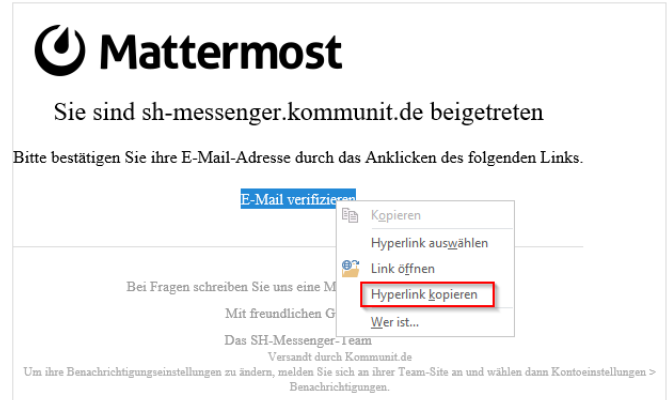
Mattermost

Sie sind sh-messenger.kommunit.de beigetreten

Bitte bestätigen Sie ihre E-Mail-Adresse durch das Anklicken des folgenden Links.

E-Mail verifizieren

Kopieren
Hyperlink auswählen
Link öffnen
Hyperlink kopieren
Wer ist...

Bei Fragen schreiben Sie uns eine M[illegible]

Mit freundlichen G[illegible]

Das SH-Messenger-Team

Versandt durch Kommunit.de

Um ihre Benachrichtigungseinstellungen zu ändern, melden Sie sich an ihrer Team-Site an und wählen dann Kontoeinstellungen > Benachrichtigungen.